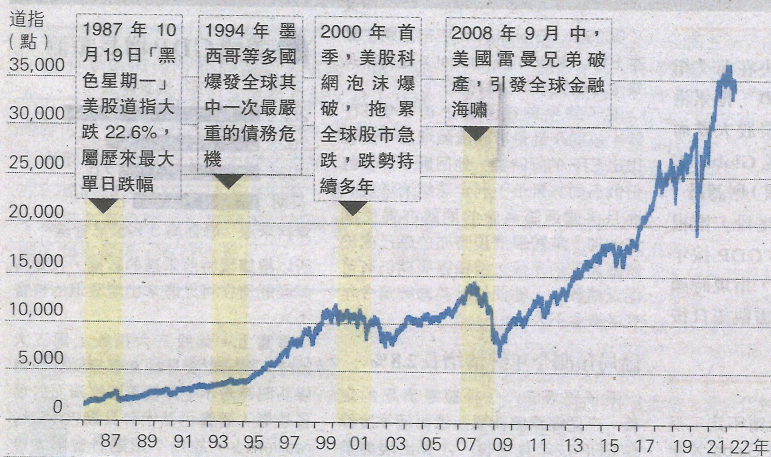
道指（點）

35,000
30,000
25,000
20,000
15,000
10,000
5,000
0

1987 年 10 月19日「黑色星期一」美股道指大跌 22.6%，屬歷來最大單日跌幅

1994 年 墨西哥等多國爆發全球其中一次最嚴重的債務危機

2000 年 首季，美股科網泡沫爆破，拖累全球股市急跌，跌勢持續多年

2008 年 9 月中，美國雷曼兄弟破產，引發全球金融海嘯

87 89 91 93 95 97 99 01 03 05 07 09 11 13 15 17 19 21 22年